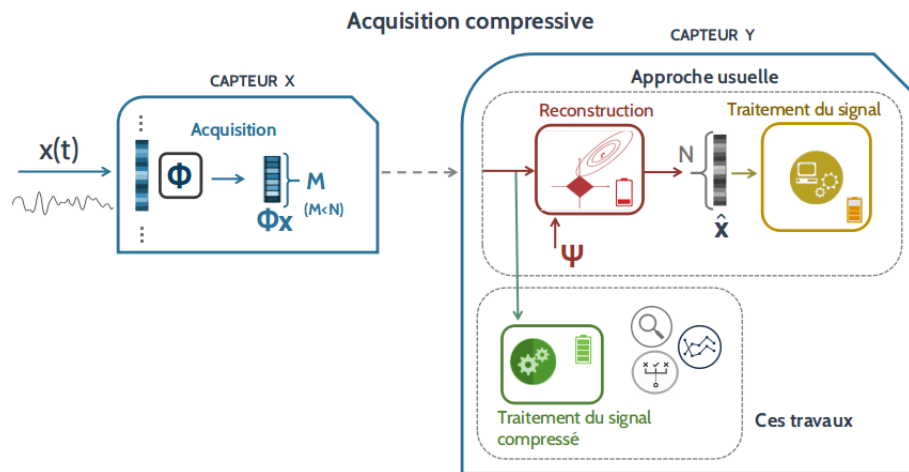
Acquisition compressive

CAPTEUR X

x(t)

Acquisition

$\Phi$

M

$\Phi x$

(M<N)

CAPTEUR Y

Approche usuelle

Reconstruction

Traitement du signal

N

$\hat{x}$

$\Psi$

Traitement du signal compressé

Ces travaux